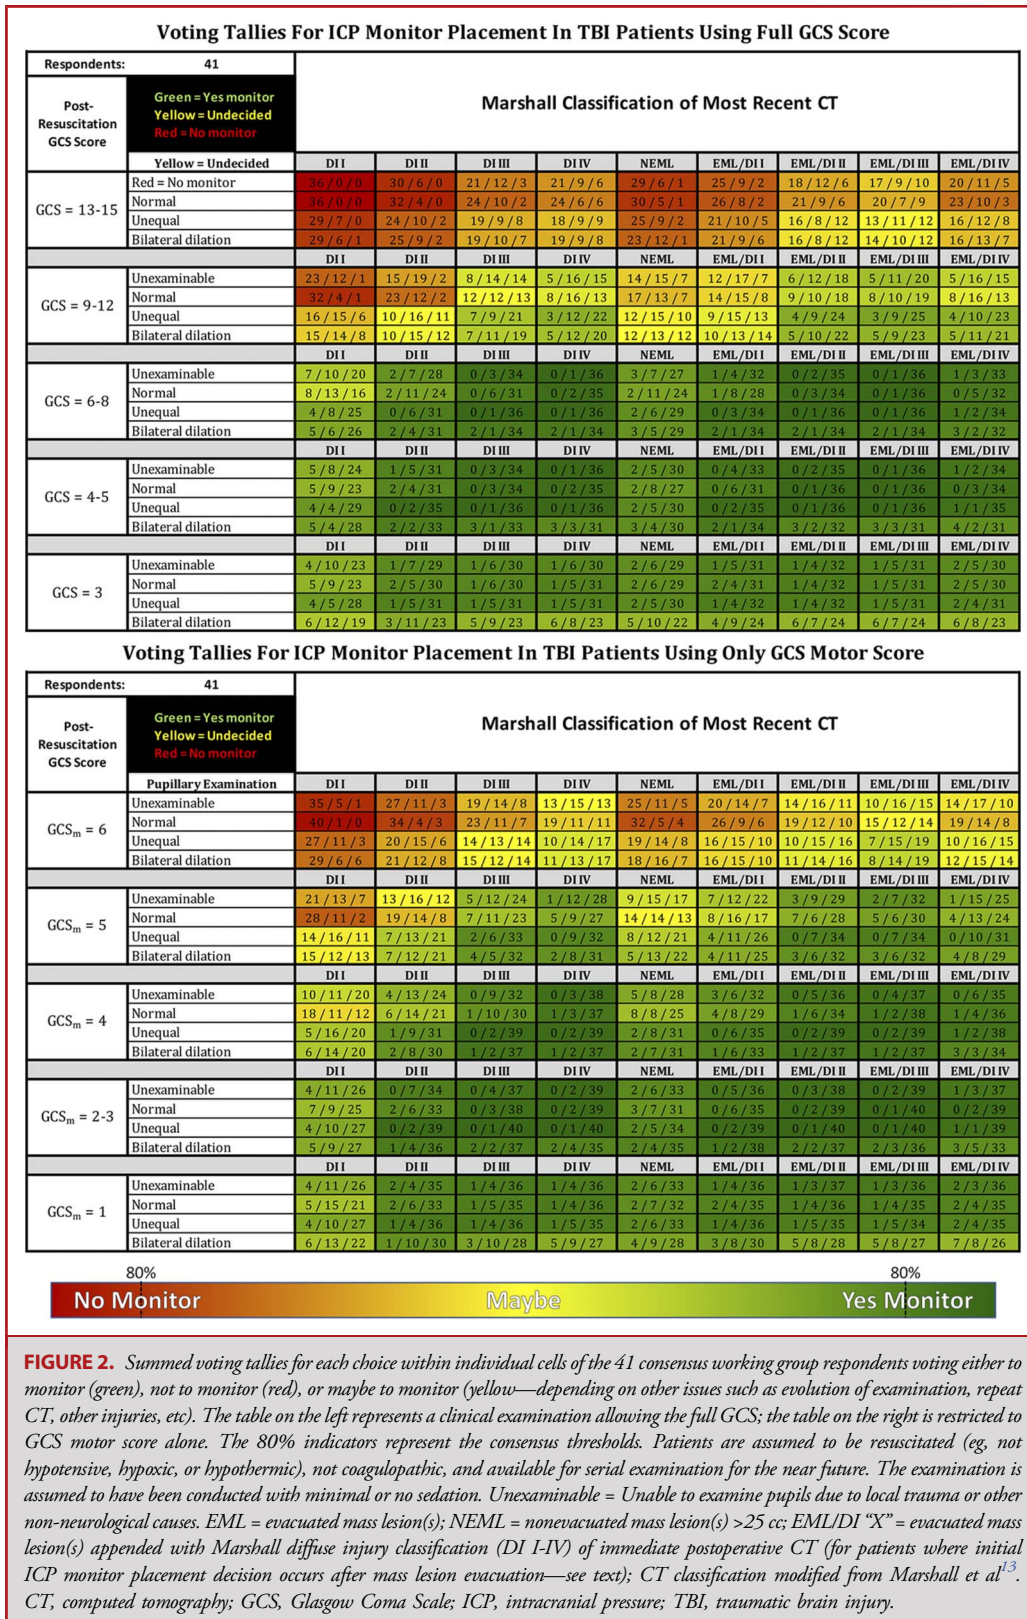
Voting Tallies For ICP Monitor Placement In TBI Patients Using Full GCS Score

| Respondents: | 41 | | | | | | | | | |
|---|---|---|---|---|---|---|---|---|---|---|
| Post-Resuscitation GCS Score | Green = Yes monitor Yellow = Undecided Red = No monitor | Marshall Classification of Most Recent CT | | | | | | | | |
| | Yellow = Undecided | DI I | DI II | DI III | DI IV | NEML | EML/DI I | EML/DI II | EML/DI III | EML/DI IV |
| GCS = 13-15 | Red = No monitor | 36 / 0 / 0 | 30 / 6 / 0 | 21 / 12 / 3 | 21 / 9 / 6 | 29 / 6 / 1 | 25 / 9 / 2 | 18 / 12 / 6 | 17 / 9 / 10 | 20 / 11 / 5 |
| | Normal | 36 / 0 / 0 | 32 / 4 / 0 | 24 / 10 / 2 | 24 / 6 / 6 | 30 / 5 / 1 | 26 / 8 / 2 | 21 / 9 / 6 | 20 / 7 / 9 | 23 / 10 / 3 |
| | Unequal | 29 / 7 / 0 | 24 / 10 / 2 | 19 / 9 / 8 | 18 / 9 / 9 | 25 / 9 / 2 | 21 / 10 / 5 | 16 / 8 / 12 | 13 / 11 / 12 | 16 / 12 / 8 |
| | Bilateral dilation | 29 / 6 / 1 | 25 / 9 / 2 | 19 / 10 / 7 | 19 / 9 / 8 | 23 / 12 / 1 | 21 / 9 / 6 | 16 / 8 / 12 | 14 / 10 / 12 | 16 / 13 / 7 |
| | | DI I | DI II | DI III | DI IV | NEML | EML/DI I | EML/DI II | EML/DI III | EML/DI IV |
| GCS = 9-12 | Unexaminable | 23 / 12 / 1 | 15 / 19 / 2 | 8 / 14 / 14 | 5 / 16 / 15 | 14 / 15 / 7 | 12 / 17 / 7 | 6 / 12 / 18 | 5 / 11 / 20 | 5 / 16 / 15 |
| | Normal | 32 / 4 / 1 | 23 / 12 / 2 | 12 / 12 / 13 | 8 / 16 / 13 | 17 / 13 / 7 | 14 / 15 / 8 | 9 / 10 / 18 | 8 / 10 / 19 | 8 / 16 / 13 |
| | Unequal | 16 / 15 / 6 | 10 / 16 / 11 | 7 / 9 / 21 | 3 / 12 / 22 | 12 / 15 / 10 | 9 / 15 / 13 | 4 / 9 / 24 | 3 / 9 / 25 | 4 / 10 / 23 |
| | Bilateral dilation | 15 / 14 / 8 | 10 / 15 / 12 | 7 / 11 / 19 | 5 / 12 / 20 | 12 / 13 / 12 | 10 / 13 / 14 | 5 / 10 / 22 | 5 / 9 / 23 | 5 / 11 / 21 |
| | | DI I | DI II | DI III | DI IV | NEML | EML/DI I | EML/DI II | EML/DI III | EML/DI IV |
| GCS = 6-8 | Unexaminable | 7 / 10 / 20 | 2 / 7 / 28 | 0 / 3 / 34 | 0 / 1 / 36 | 3 / 7 / 27 | 1 / 4 / 32 | 0 / 2 / 35 | 0 / 1 / 36 | 1 / 3 / 33 |
| | Normal | 8 / 13 / 16 | 2 / 11 / 24 | 0 / 6 / 31 | 0 / 2 / 35 | 2 / 11 / 24 | 1 / 8 / 28 | 0 / 3 / 34 | 0 / 1 / 36 | 0 / 5 / 32 |
| | Unequal | 4 / 8 / 25 | 0 / 6 / 31 | 0 / 1 / 36 | 0 / 1 / 36 | 2 / 6 / 29 | 0 / 3 / 34 | 0 / 1 / 36 | 0 / 1 / 36 | 1 / 2 / 34 |
| | Bilateral dilation | 5 / 6 / 26 | 2 / 4 / 31 | 2 / 1 / 34 | 2 / 1 / 34 | 3 / 5 / 29 | 2 / 1 / 34 | 2 / 1 / 34 | 2 / 1 / 34 | 3 / 2 / 32 |
| | | DI I | DI II | DI III | DI IV | NEML | EML/DI I | EML/DI II | EML/DI III | EML/DI IV |
| GCS = 4-5 | Unexaminable | 5 / 8 / 24 | 1 / 5 / 31 | 0 / 3 / 34 | 0 / 1 / 36 | 2 / 5 / 30 | 0 / 4 / 33 | 0 / 2 / 35 | 0 / 1 / 36 | 1 / 2 / 34 |
| | Normal | 5 / 9 / 23 | 2 / 4 / 31 | 0 / 3 / 34 | 0 / 2 / 35 | 2 / 8 / 27 | 0 / 6 / 31 | 0 / 1 / 36 | 0 / 1 / 36 | 0 / 3 / 34 |
| | Unequal | 4 / 4 / 29 | 0 / 2 / 35 | 0 / 1 / 36 | 0 / 1 / 36 | 2 / 5 / 30 | 0 / 2 / 35 | 0 / 1 / 36 | 0 / 1 / 36 | 1 / 1 / 35 |
| | Bilateral dilation | 5 / 4 / 28 | 2 / 2 / 33 | 3 / 1 / 33 | 3 / 3 / 31 | 3 / 4 / 30 | 2 / 1 / 34 | 3 / 2 / 32 | 3 / 3 / 31 | 4 / 2 / 31 |
| | | DI I | DI II | DI III | DI IV | NEML | EML/DI I | EML/DI II | EML/DI III | EML/DI IV |
| GCS = 3 | Unexaminable | 4 / 10 / 23 | 1 / 7 / 29 | 1 / 6 / 30 | 1 / 6 / 30 | 2 / 6 / 29 | 1 / 5 / 31 | 1 / 4 / 32 | 1 / 5 / 31 | 2 / 5 / 30 |
| | Normal | 5 / 9 / 23 | 2 / 5 / 30 | 1 / 6 / 30 | 1 / 5 / 31 | 2 / 6 / 29 | 2 / 4 / 31 | 1 / 4 / 32 | 1 / 5 / 31 | 2 / 5 / 30 |
| | Unequal | 4 / 5 / 28 | 1 / 5 / 31 | 1 / 5 / 31 | 1 / 5 / 31 | 2 / 5 / 30 | 1 / 4 / 32 | 1 / 4 / 32 | 1 / 5 / 31 | 2 / 4 / 31 |
| | Bilateral dilation | 6 / 12 / 19 | 3 / 11 / 23 | 5 / 9 / 23 | 6 / 8 / 23 | 5 / 10 / 22 | 4 / 9 / 24 | 6 / 7 / 24 | 6 / 7 / 24 | 6 / 8 / 23 |

Voting Tallies For ICP Monitor Placement In TBI Patients Using Only GCS Motor Score

| Respondents: | 41 | | | | | | | | | |
|---|---|---|---|---|---|---|---|---|---|---|
| Post-Resuscitation GCS Score | Green = Yes monitor Yellow = Undecided Red = No monitor | Marshall Classification of Most Recent CT | | | | | | | | |
| | Pupillary Examination | DI I | DI II | DI III | DI IV | NEML | EML/DI I | EML/DI II | EML/DI III | EML/DI IV |
| $GCS_m = 6$ | Unexaminable | 35 / 5 / 1 | 27 / 11 / 3 | 19 / 14 / 8 | 13 / 15 / 13 | 25 / 11 / 5 | 20 / 14 / 7 | 14 / 16 / 11 | 10 / 16 / 15 | 14 / 17 / 10 |
| | Normal | 40 / 1 / 0 | 34 / 4 / 3 | 23 / 11 / 7 | 19 / 11 / 11 | 32 / 5 / 4 | 26 / 9 / 6 | 19 / 12 / 10 | 15 / 12 / 14 | 19 / 14 / 8 |
| | Unequal | 27 / 11 / 3 | 20 / 15 / 6 | 14 / 13 / 14 | 10 / 14 / 17 | 19 / 14 / 8 | 16 / 15 / 10 | 10 / 15 / 16 | 7 / 15 / 19 | 10 / 16 / 15 |
| | Bilateral dilation | 29 / 6 / 6 | 21 / 12 / 8 | 15 / 12 / 14 | 11 / 13 / 17 | 18 / 16 / 7 | 16 / 15 / 10 | 11 / 14 / 16 | 8 / 14 / 19 | 12 / 15 / 14 |
| | | DI I | DI II | DI III | DI IV | NEML | EML/DI I | EML/DI II | EML/DI III | EML/DI IV |
| $GCS_m = 5$ | Unexaminable | 21 / 13 / 7 | 13 / 16 / 12 | 5 / 12 / 24 | 1 / 12 / 28 | 9 / 15 / 17 | 7 / 12 / 22 | 3 / 9 / 29 | 2 / 7 / 32 | 1 / 15 / 25 |
| | Normal | 28 / 11 / 2 | 19 / 14 / 8 | 7 / 11 / 23 | 5 / 9 / 27 | 14 / 14 / 13 | 8 / 16 / 17 | 7 / 6 / 28 | 5 / 6 / 30 | 4 / 13 / 24 |
| | Unequal | 14 / 16 / 11 | 7 / 13 / 21 | 2 / 6 / 33 | 0 / 9 / 32 | 8 / 12 / 21 | 4 / 11 / 26 | 0 / 7 / 34 | 0 / 7 / 34 | 0 / 10 / 31 |
| | Bilateral dilation | 15 / 12 / 13 | 7 / 12 / 21 | 4 / 5 / 32 | 2 / 8 / 31 | 5 / 13 / 22 | 4 / 11 / 25 | 3 / 6 / 32 | 3 / 6 / 32 | 4 / 8 / 29 |
| | | DI I | DI II | DI III | DI IV | NEML | EML/DI I | EML/DI II | EML/DI III | EML/DI IV |
| $GCS_m = 4$ | Unexaminable | 10 / 11 / 20 | 4 / 13 / 24 | 0 / 9 / 32 | 0 / 3 / 38 | 5 / 8 / 28 | 3 / 6 / 32 | 0 / 5 / 36 | 0 / 4 / 37 | 0 / 6 / 35 |
| | Normal | 18 / 11 / 12 | 6 / 14 / 21 | 1 / 10 / 30 | 1 / 3 / 37 | 8 / 8 / 25 | 4 / 8 / 29 | 1 / 6 / 34 | 1 / 2 / 38 | 1 / 4 / 36 |
| | Unequal | 5 / 16 / 20 | 1 / 9 / 31 | 0 / 2 / 39 | 0 / 2 / 39 | 2 / 8 / 31 | 0 / 6 / 35 | 0 / 2 / 39 | 0 / 2 / 39 | 1 / 2 / 38 |
| | Bilateral dilation | 6 / 14 / 20 | 2 / 8 / 30 | 1 / 2 / 37 | 1 / 2 / 37 | 2 / 7 / 31 | 1 / 6 / 33 | 1 / 2 / 37 | 1 / 2 / 37 | 3 / 3 / 34 |
| | | DI I | DI II | DI III | DI IV | NEML | EML/DI I | EML/DI II | EML/DI III | EML/DI IV |
| $GCS_m = 2-3$ | Unexaminable | 4 / 11 / 26 | 0 / 7 / 34 | 0 / 4 / 37 | 0 / 2 / 39 | 2 / 6 / 33 | 0 / 5 / 36 | 0 / 3 / 38 | 0 / 2 / 39 | 1 / 3 / 37 |
| | Normal | 7 / 9 / 25 | 2 / 6 / 33 | 0 / 3 / 38 | 0 / 2 / 39 | 3 / 7 / 31 | 0 / 6 / 35 | 0 / 2 / 39 | 0 / 1 / 40 | 0 / 2 / 39 |
| | Unequal | 4 / 10 / 27 | 0 / 2 / 39 | 0 / 1 / 40 | 0 / 1 / 40 | 2 / 5 / 34 | 0 / 2 / 39 | 0 / 1 / 40 | 0 / 1 / 40 | 1 / 1 / 39 |
| | Bilateral dilation | 5 / 9 / 27 | 1 / 4 / 36 | 2 / 2 / 37 | 2 / 4 / 35 | 2 / 4 / 35 | 1 / 2 / 38 | 2 / 2 / 37 | 2 / 3 / 36 | 3 / 5 / 33 |
| | | DI I | DI II | DI III | DI IV | NEML | EML/DI I | EML/DI II | EML/DI III | EML/DI IV |
| $GCS_m = 1$ | Unexaminable | 4 / 11 / 26 | 2 / 4 / 35 | 1 / 4 / 36 | 1 / 4 / 36 | 2 / 6 / 33 | 1 / 4 / 36 | 1 / 3 / 37 | 1 / 3 / 36 | 2 / 3 / 36 |
| | Normal | 5 / 15 / 21 | 2 / 6 / 33 | 1 / 5 / 35 | 1 / 4 / 36 | 2 / 7 / 32 | 2 / 4 / 35 | 1 / 4 / 36 | 1 / 4 / 35 | 2 / 4 / 35 |
| | Unequal | 4 / 10 / 27 | 1 / 4 / 36 | 1 / 4 / 36 | 1 / 5 / 35 | 2 / 6 / 33 | 1 / 4 / 36 | 1 / 5 / 35 | 1 / 5 / 34 | 2 / 4 / 35 |
| | Bilateral dilation | 6 / 13 / 22 | 1 / 10 / 30 | 3 / 10 / 28 | 5 / 9 / 27 | 4 / 9 / 28 | 3 / 8 / 30 | 5 / 8 / 28 | 5 / 8 / 27 | 7 / 8 / 26 |

80% 80%
No Monitor Maybe Yes Monitor

FIGURE 2. Summed voting tallies for each choice within individual cells of the 41 consensus working group respondents voting either to monitor (green), not to monitor (red), or maybe to monitor (yellow—depending on other issues such as evolution of examination, repeat CT, other injuries, etc). The table on the left represents a clinical examination allowing the full GCS; the table on the right is restricted to GCS motor score alone. The 80% indicators represent the consensus thresholds. Patients are assumed to be resuscitated (eg, not hypotensive, hypoxic, or hypothermic), not coagulopathic, and available for serial examination for the near future. The examination is assumed to have been conducted with minimal or no sedation. Unexaminable = Unable to examine pupils due to local trauma or other non-neurological causes. EML = evacuated mass lesion(s); NEML = nonevacuated mass lesion(s) >25 cc; EML/DI "X" = evacuated mass lesion(s) appended with Marshall diffuse injury classification (DI I-IV) of immediate postoperative CT (for patients where initial ICP monitor placement decision occurs after mass lesion evacuation—see text); CT classification modified from Marshall et al$^{13}$. CT, computed tomography; GCS, Glasgow Coma Scale; ICP, intracranial pressure; TBI, traumatic brain injury.